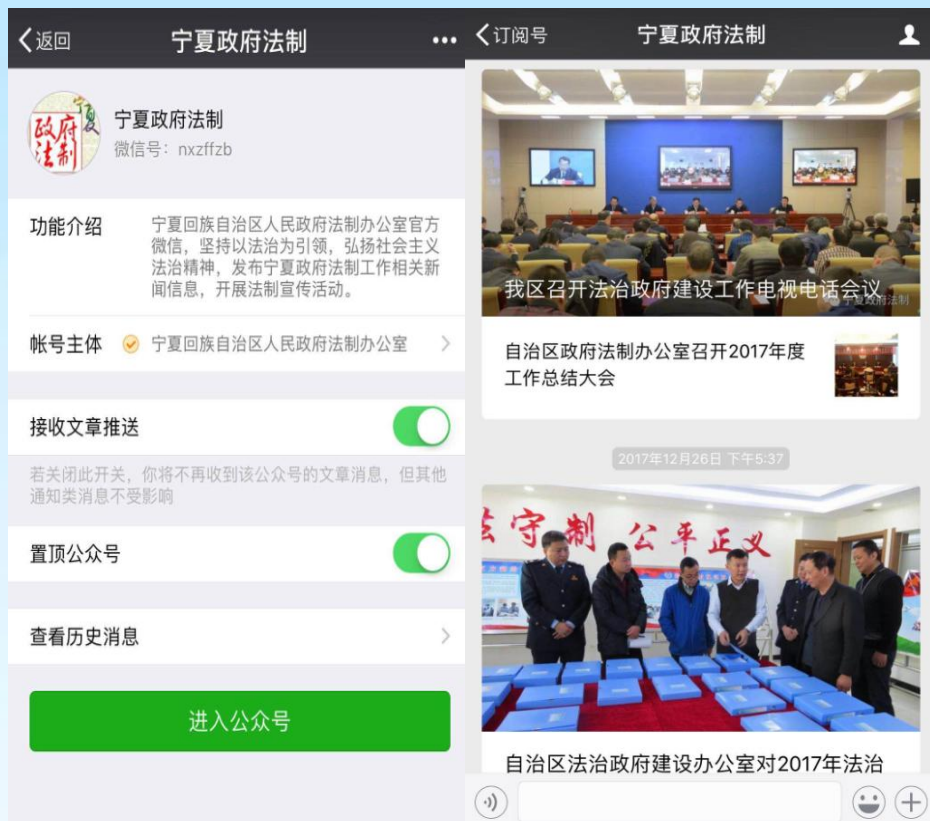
返回

宁夏政府法制

宁夏 政府法制

宁夏政府法制
微信号：nxzffzb

功能介绍 宁夏回族自治区人民政府法制办公室官方微信，坚持以法治为引领，弘扬社会主义法治精神，发布宁夏政府法制工作相关新闻信息，开展法制宣传活动。

帐号主体 宁夏回族自治区人民政府法制办公室

接收文章推送

若关闭此开关，你将不再收到该公众号的文章消息，但其他通知类消息不受影响

置顶公众号

查看历史消息

进入公众号

订阅号

宁夏政府法制

我区召开法治政府建设工作电视电话会议

宁夏政府法制

自治区政府法制办公室召开2017年度工作总结大会

2017年12月26日 下午5:37

法守制 公平正义

宁夏政府法制

自治区法治政府建设办公室对2017年法治